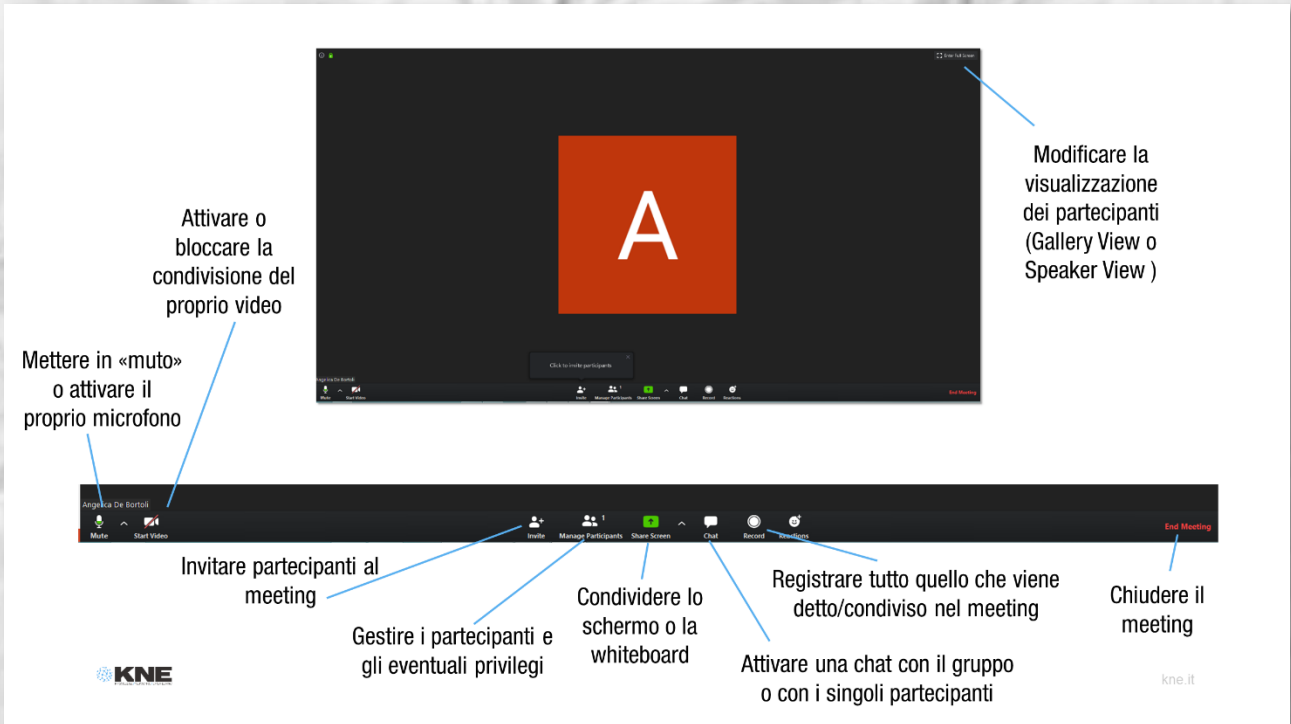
Enter Full Screen

A

Click to invite participants

Angelica De Bortoli

Mute Start Video Invite Manage Participants Share Screen Chat Record Reactions End Meeting

Modificare la visualizzazione dei partecipanti (Gallery View o Speaker View )

Attivare o bloccare la condivisione del proprio video

Mettere in «muto» o attivare il proprio microfono

Angelica De Bortoli

Mute Start Video Invite 1 Manage Participants Share Screen Chat Record Reactions End Meeting

Invitare partecipanti al meeting

Gestire i partecipanti e gli eventuali privilegi

Condividere lo schermo o la whiteboard

Registrare tutto quello che viene detto/condiviso nel meeting

Chiudere il meeting

Attivare una chat con il gruppo o con i singoli partecipanti

KNE

kne.it